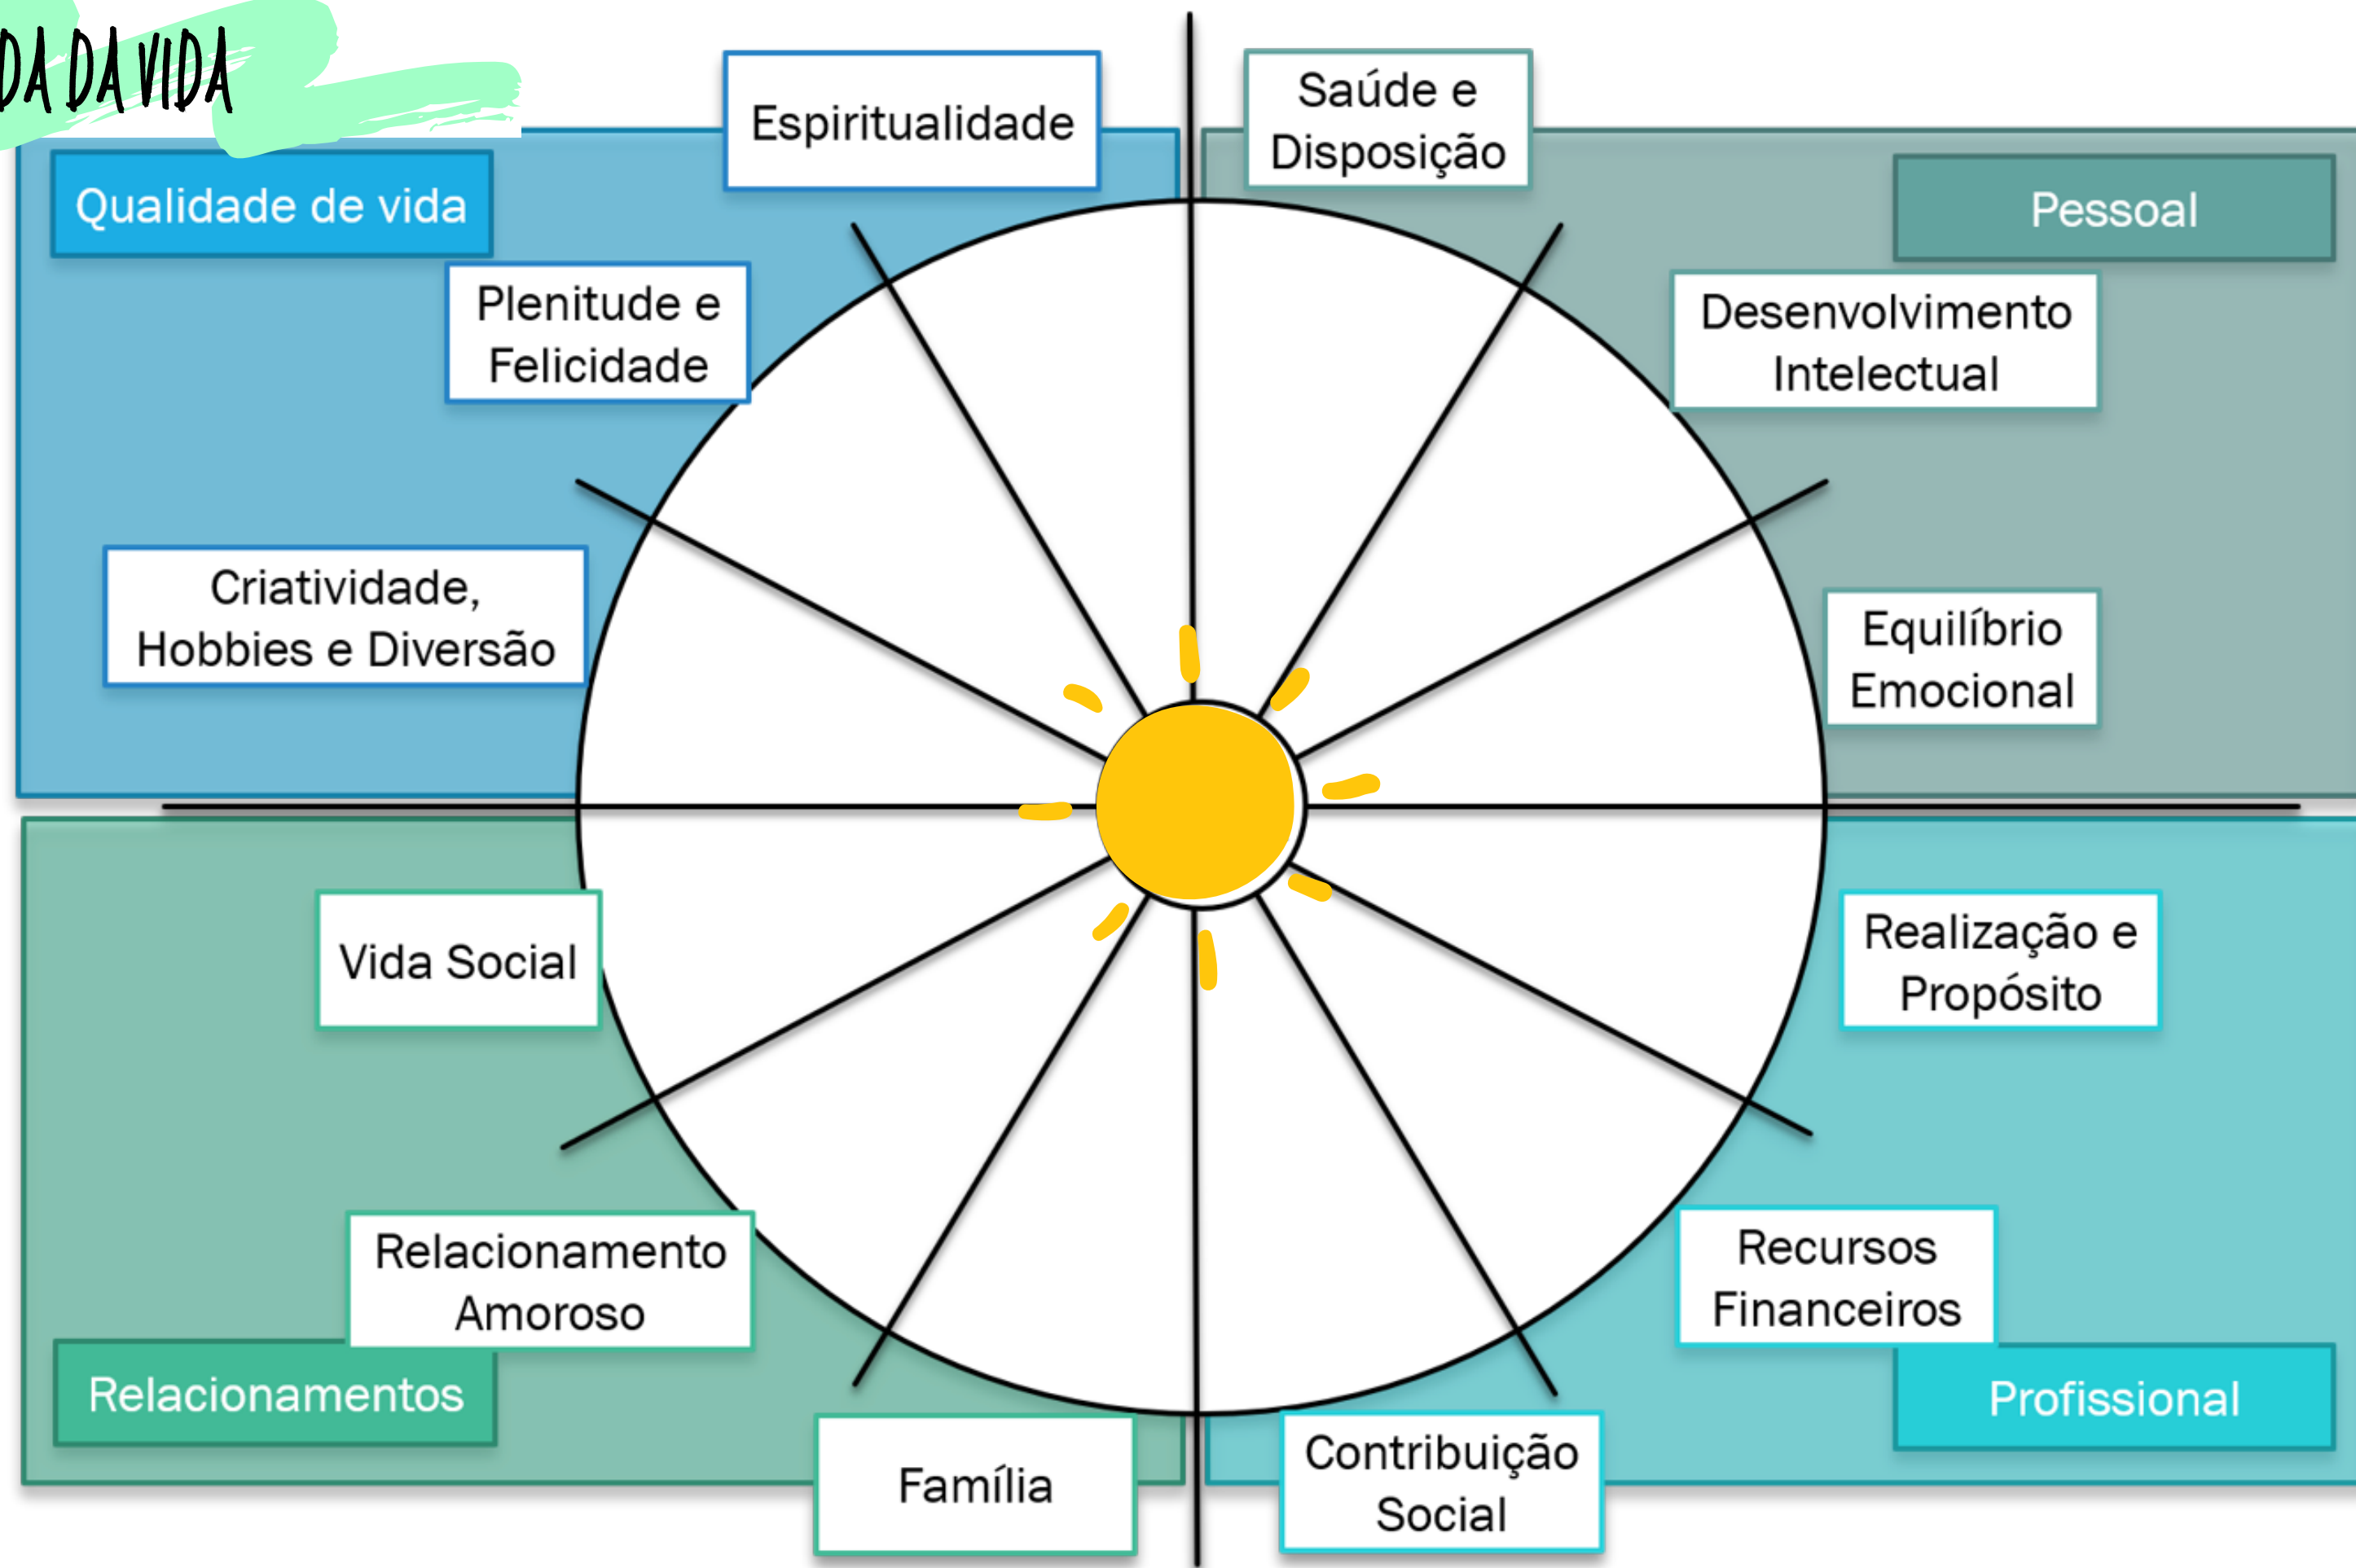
DA DA VIDA

Qualidade de vida

Espiritualidade

Saúde e Disposição

Pessoal

Plenitude e Felicidade

Desenvolvimento Intelectual

Criatividade, Hobbies e Diversão

Equilíbrio Emocional

Vida Social

Realização e Propósito

Relacionamento Amoroso

Recursos Financeiros

Relacionamentos

Profissional

Família

Contribuição Social